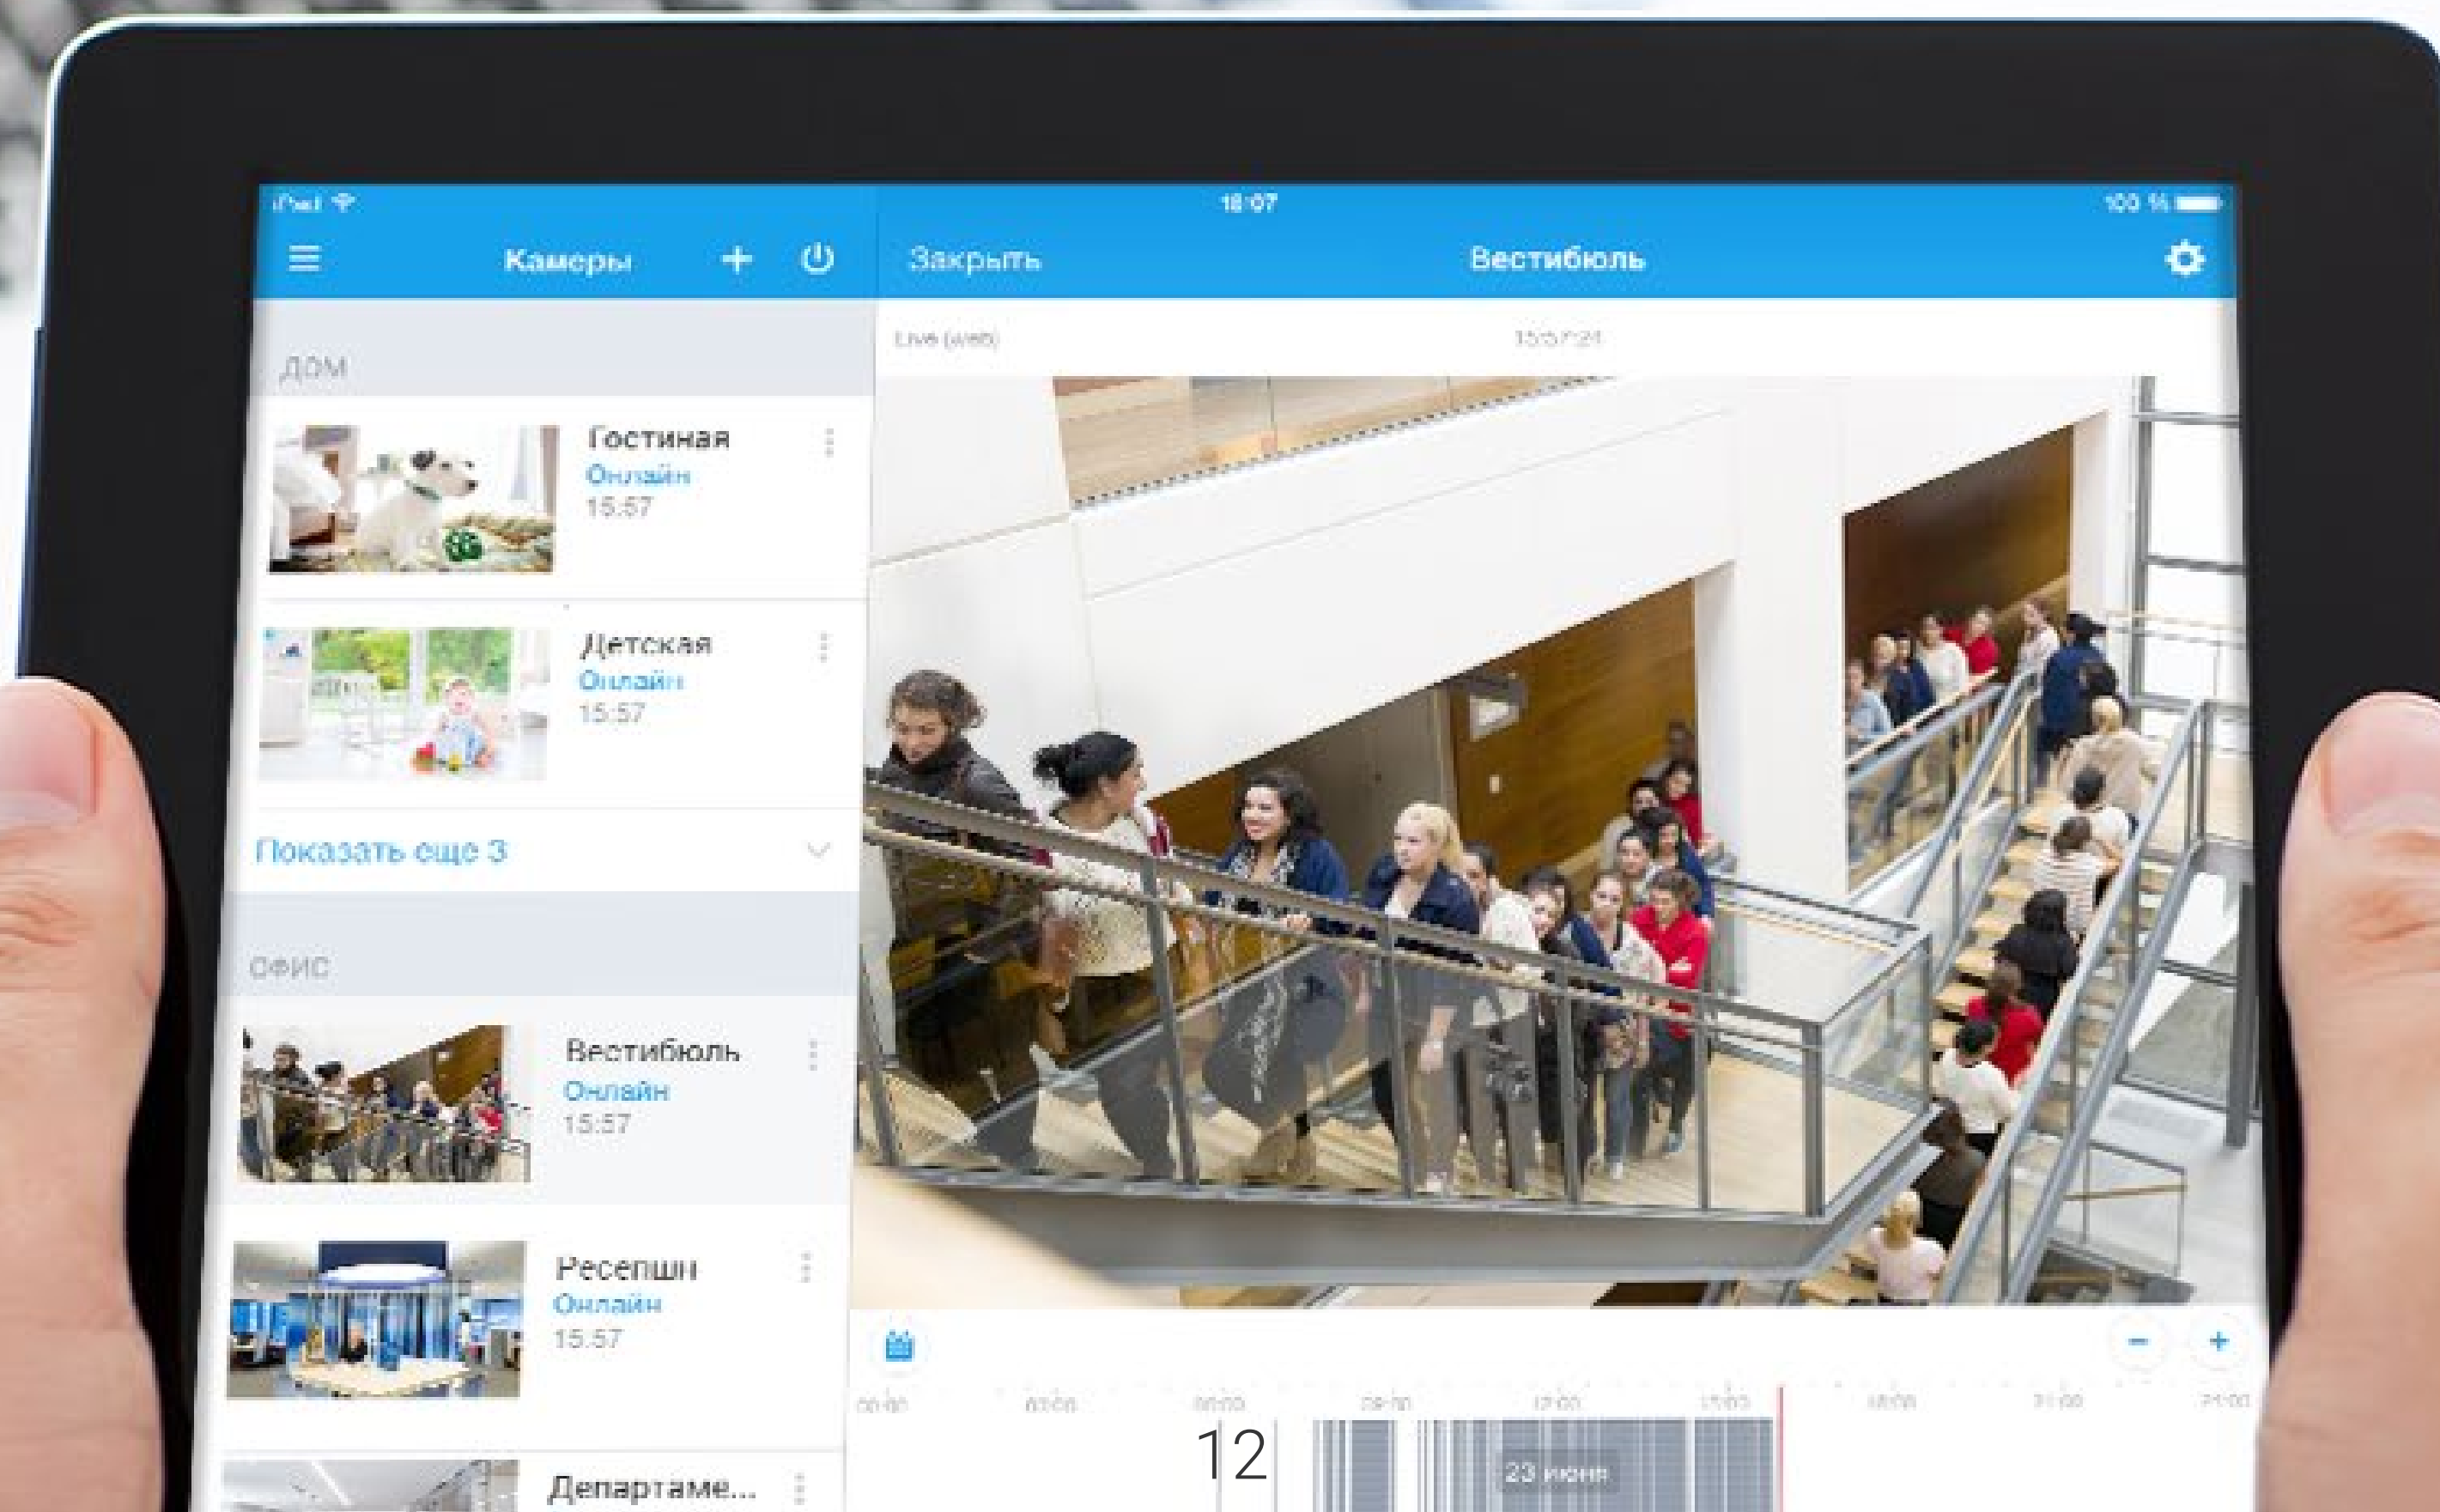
iPad
18:07
100 %

Камеры

Закрыть

Вестибюль

Live (web)

15:57:21

ДОМ

Гостиная
Онлайн
15:57

Детская
Онлайн
15:57

Показать еще 3

ОФИС

Вестибюль
Онлайн
15:57

Ресепшн
Онлайн
15:57

Департаме...

00:00
03:00
06:00
09:00
12:00
15:00
18:00
21:00
24:00

12

23 июня